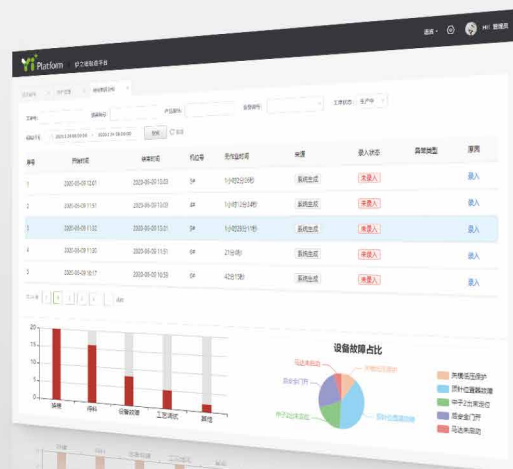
语言 Hi! 管理员

Yi Platform 矿力造物联平台

工单号 设备标记 产品编号 设备编号 工单状态 生产中

创建开始 2020-05-09 00:00 2020-05-16 23:59 查询 ⟳ 重置

| 序号 | 开始时间 | 结束时间 | 机位号 | 故障停机时间 | 来源 | 录入状态 | 异常类型 | 原因 |
|---|---|---|---|---|---|---|---|---|
| 1 | 2020-05-09 13:07 | 2020-05-09 13:09 | 5# | 1分钟2分40秒 | 系统生成 | 未录入 | | 录入 |
| 2 | 2020-05-09 11:51 | 2020-05-09 13:03 | 2# | 1小时12分24秒 | 系统生成 | 未录入 | | 录入 |
| 3 | 2020-05-09 11:02 | 2020-05-09 13:01 | 2# | 1小时59分钟 | 系统生成 | 未录入 | | 录入 |
| 4 | 2020-05-09 11:00 | 2020-05-09 11:02 | 2# | 2分钟 | 系统生成 | 未录入 | | 录入 |
| 5 | 2020-05-09 10:17 | 2020-05-09 10:59 | 2# | 42分钟 | 系统生成 | 未录入 | | 录入 |

共 条 1 2 3 4 5

20 15 10 5 0

换模 待料 设备故障 工艺调试 其他

设备故障占比

夹模压压保护
顶针位置超故障
中子1出未到位
安全门开
马达未启动